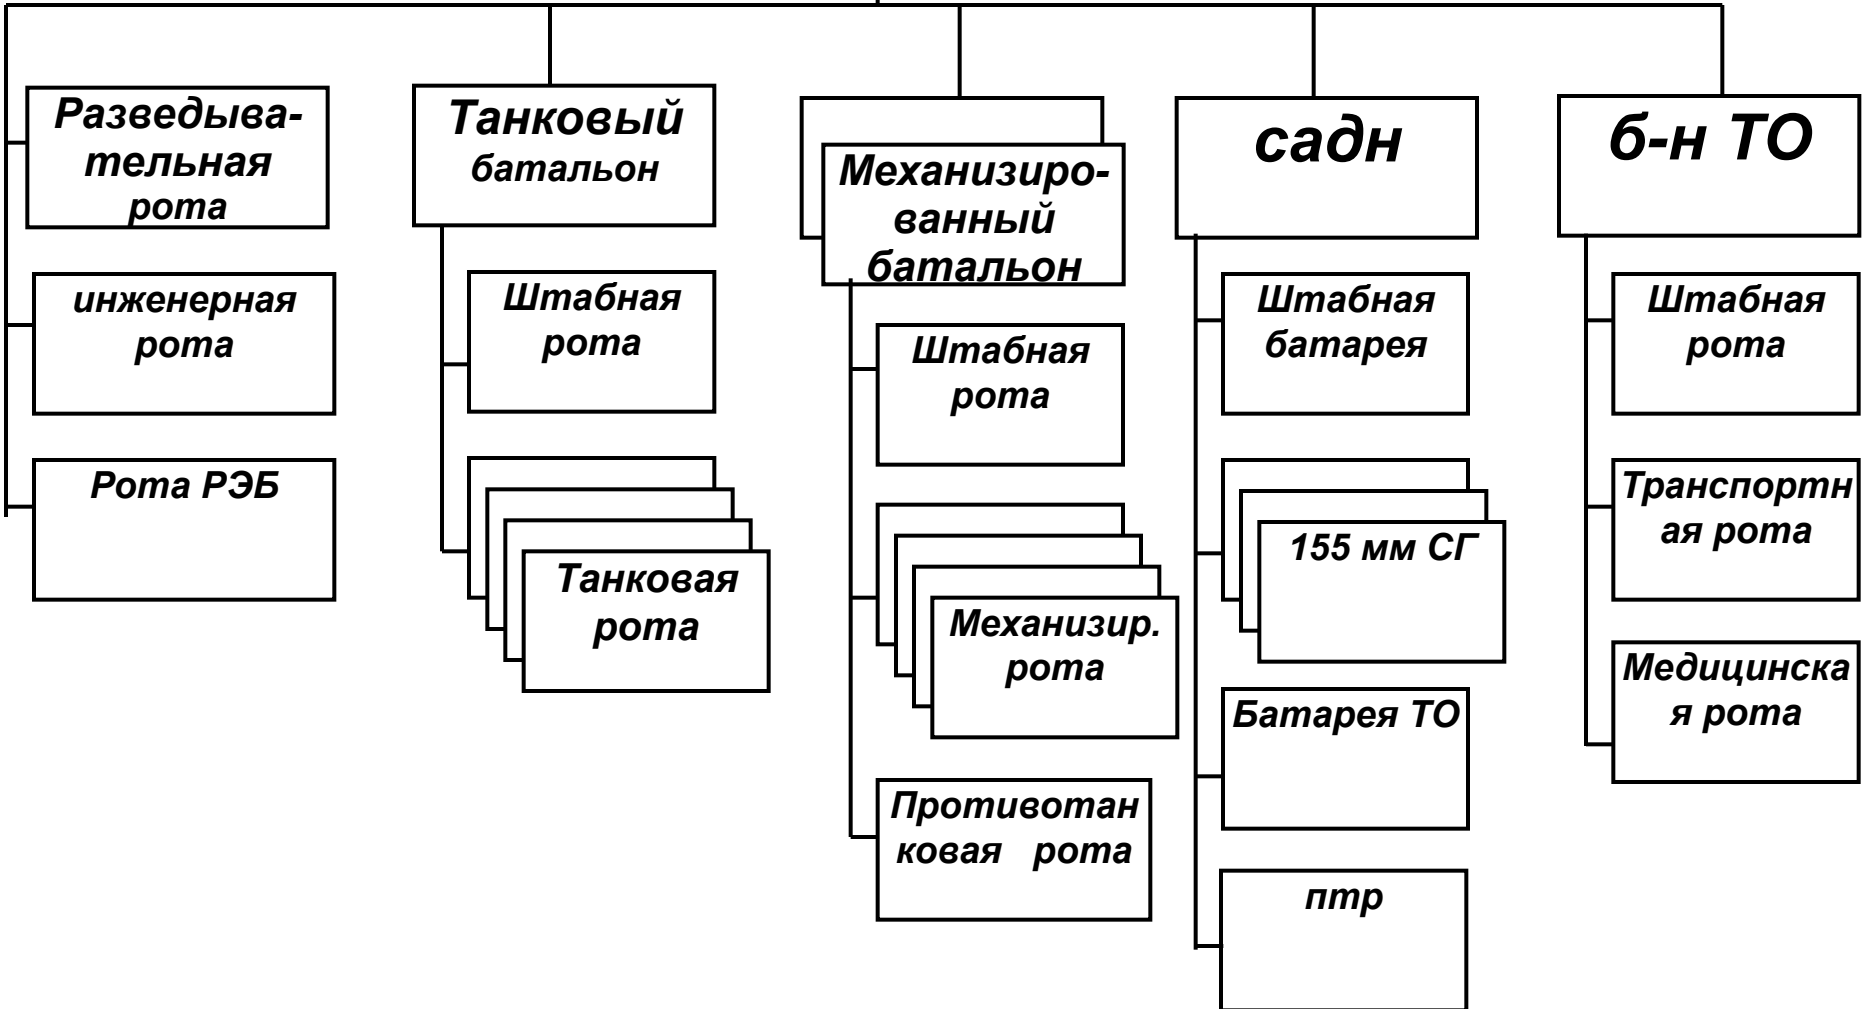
Разведывательная рота

инженерная рота

Рота РЭБ

Танковый батальон

Штабная рота

Танковая рота

Механизированный батальон

Штабная рота

Механизир. рота

Противотан ковая рота

садн

Штабная батарея

155 мм СГ

Батарея ТО

птр

б-н ТО

Штабная рота

Транспортн ая рота

Медицинска я рота